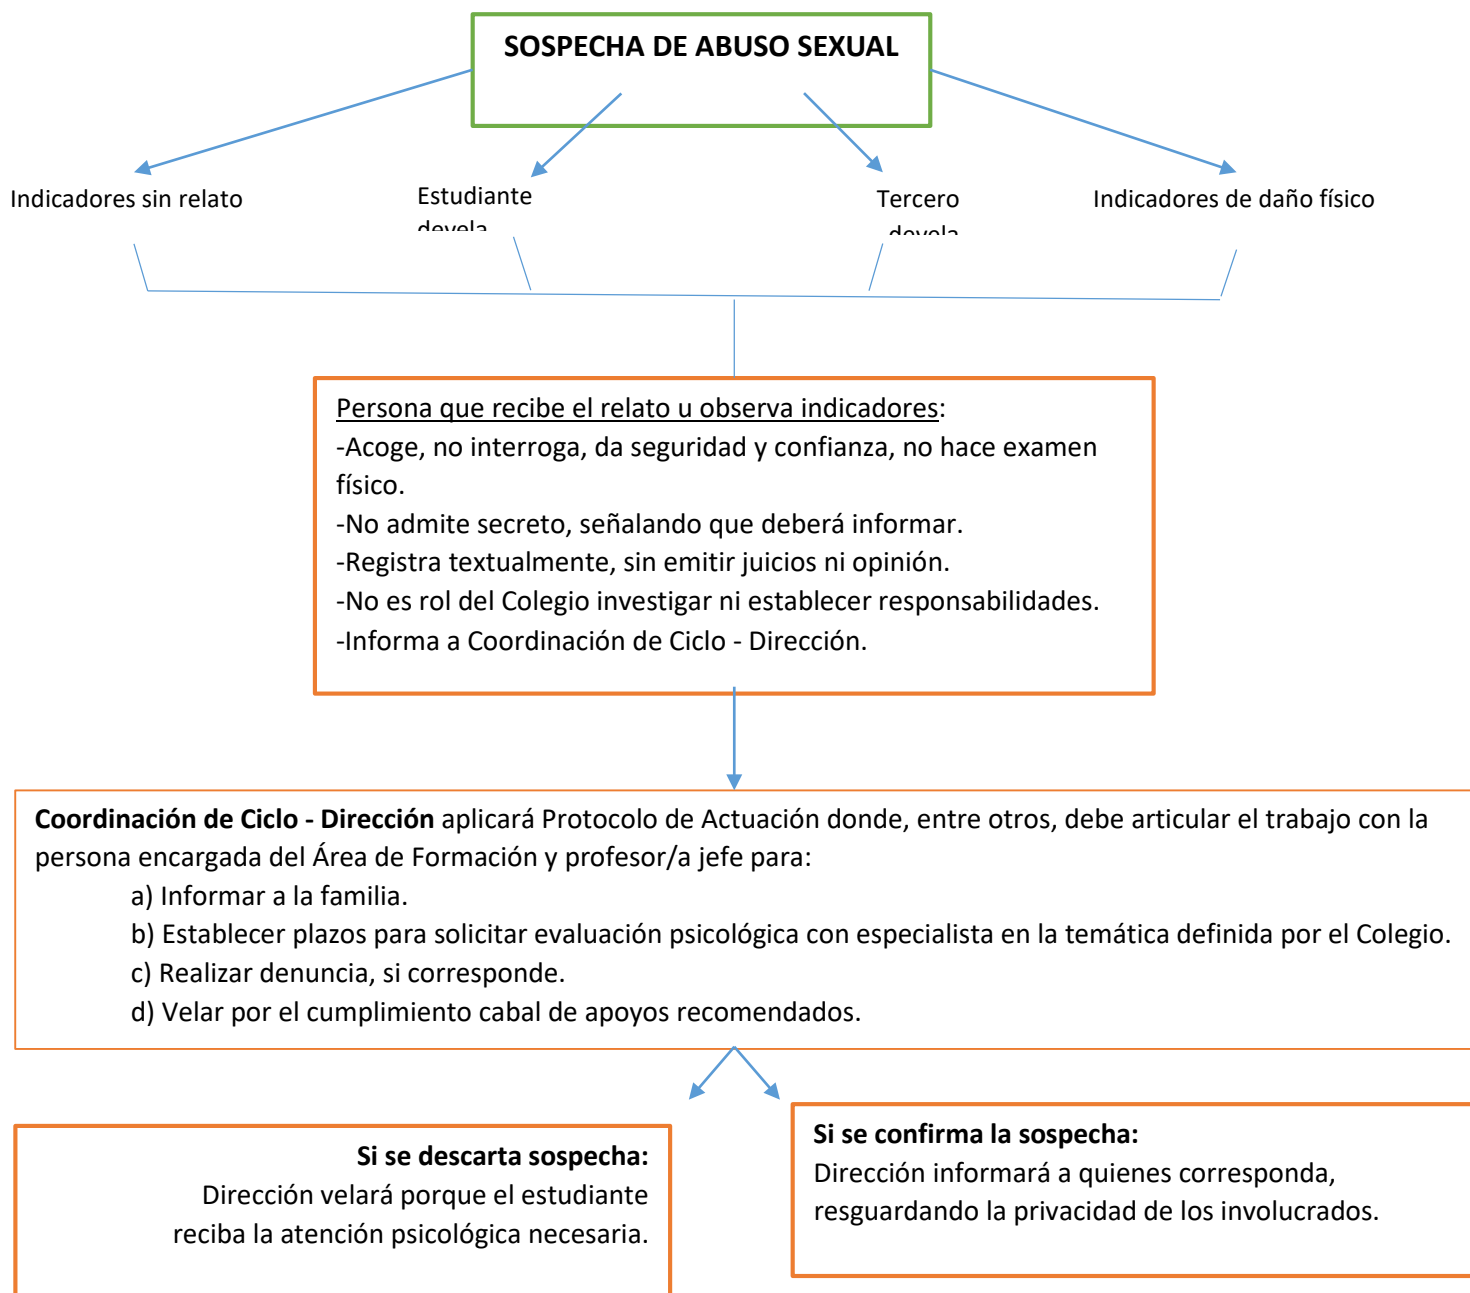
SOSPECHA DE ABUSO SEXUAL

Indicadores sin relato

Estudiante devela

Tercero devela

Indicadores de daño físico

Persona que recibe el relato u observa indicadores:
-Acoge, no interroga, da seguridad y confianza, no hace examen físico.
-No admite secreto, señalando que deberá informar.
-Registra textualmente, sin emitir juicios ni opinión.
-No es rol del Colegio investigar ni establecer responsabilidades.
-Informa a Coordinación de Ciclo - Dirección.

**Coordinación de Ciclo - Dirección** aplicará Protocolo de Actuación donde, entre otros, debe articular el trabajo con la persona encargada del Área de Formación y profesor/a jefe para:
a) Informar a la familia.
b) Establecer plazos para solicitar evaluación psicológica con especialista en la temática definida por el Colegio.
c) Realizar denuncia, si corresponde.
d) Velar por el cumplimiento cabal de apoyos recomendados.

**Si se descarta sospecha:**
Dirección velará porque el estudiante reciba la atención psicológica necesaria.

**Si se confirma la sospecha:**
Dirección informará a quienes corresponda, resguardando la privacidad de los involucrados.